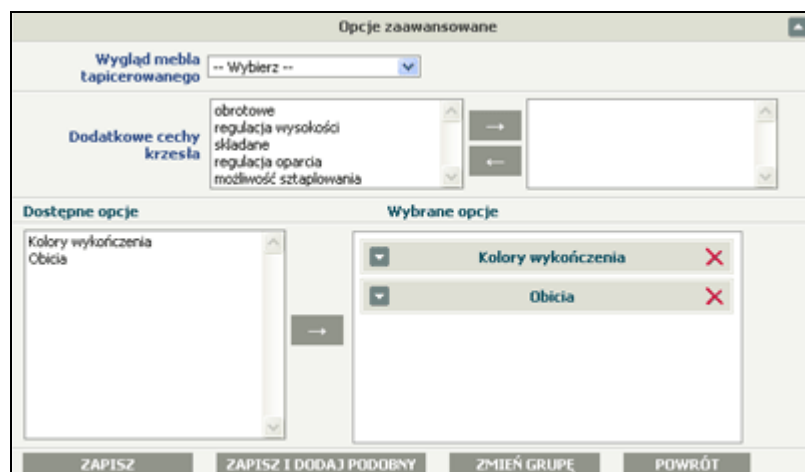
Opcje zaawansowane

Wygląd mebla tapicerowanego
-- Wybierz --

Dodatkowe cechy krzesła
obrotowe
regulacja wysokości
składane
regulacja oparcia
możliwość sztaplowania

→
←

Dostępne opcje
Kolory wykończenia
Obicia

→

Wybrane opcje
Kolory wykończenia
Obicia

ZAPISZ
ZAPISZ I DODAJ PODOBNY
ZMIEŃ GRUPĘ
POWRÓT